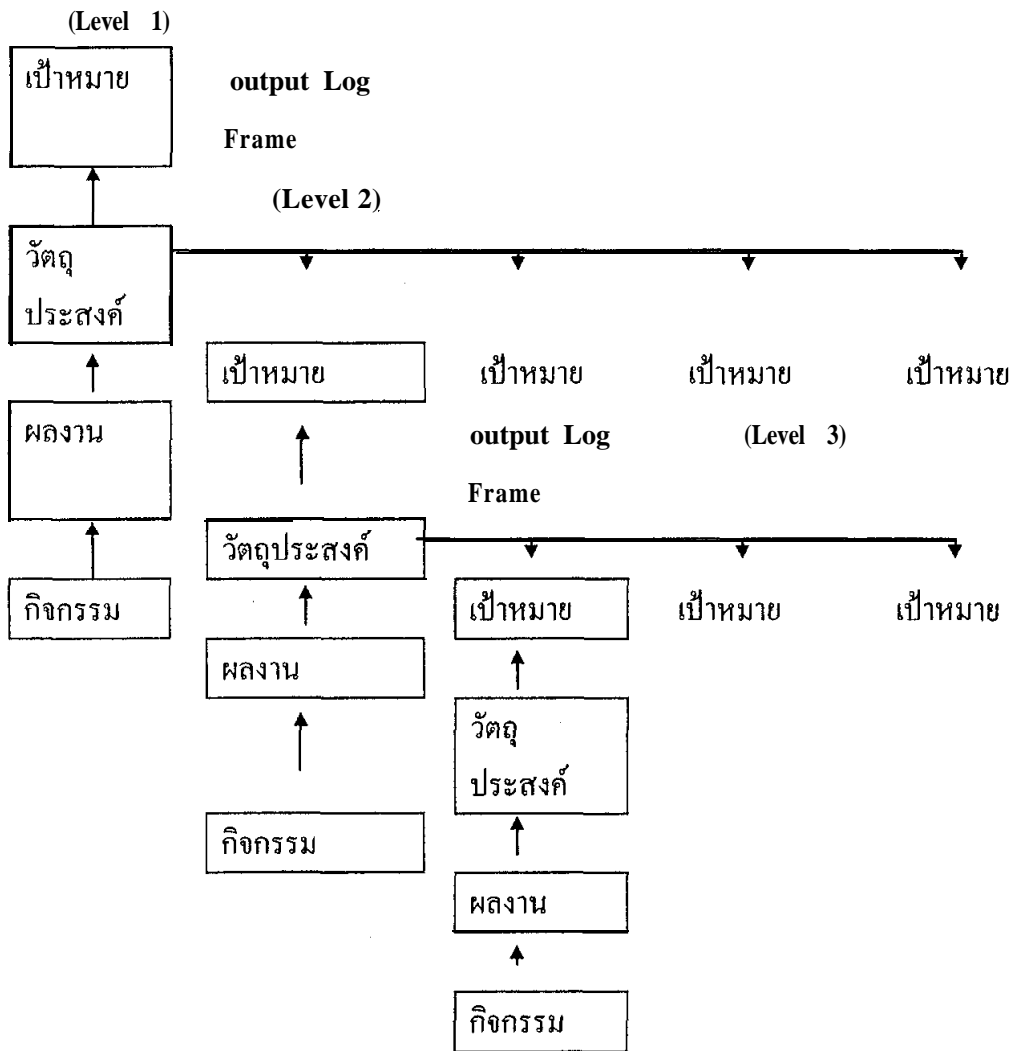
(Level 1)

เป้าหมาย

output Log Frame

(Level 2)

วัตถุ ประสงค์

ผลงาน

กิจกรรม

เป้าหมาย

เป้าหมาย

เป้าหมาย

เป้าหมาย

output Log Frame

(Level 3)

วัตถุประสงค์

ผลงาน

กิจกรรม

เป้าหมาย

เป้าหมาย

เป้าหมาย

วัตถุ ประสงค์

ผลงาน

กิจกรรม